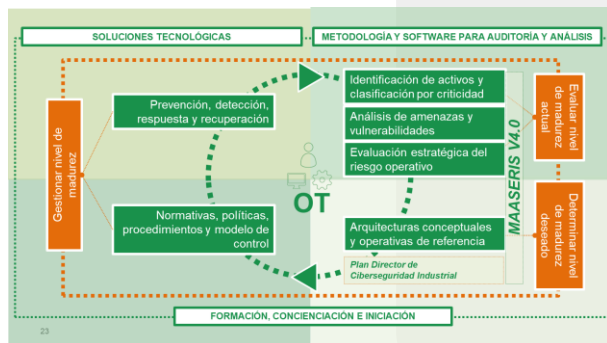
SOLUCIONES TECNOLÓGICAS

METODOLOGÍA Y SOFTWARE PARA AUDITORÍA Y ANÁLISIS

Gestionar nivel de madurez

Prevención, detección, respuesta y recuperación

Normativas, políticas, procedimientos y modelo de control

OT

Identificación de activos y clasificación por criticidad

Análisis de amenazas y vulnerabilidades

Evaluación estratégica del riesgo operativo

Arquitecturas conceptuales y operativas de referencia

Plan Director de Ciberseguridad Industrial

MAASERIS V4.0

Evaluar nivel de madurez actual

Determinar nivel de madurez deseado

FORMACIÓN, CONCIENCIACIÓN E INICIACIÓN

23